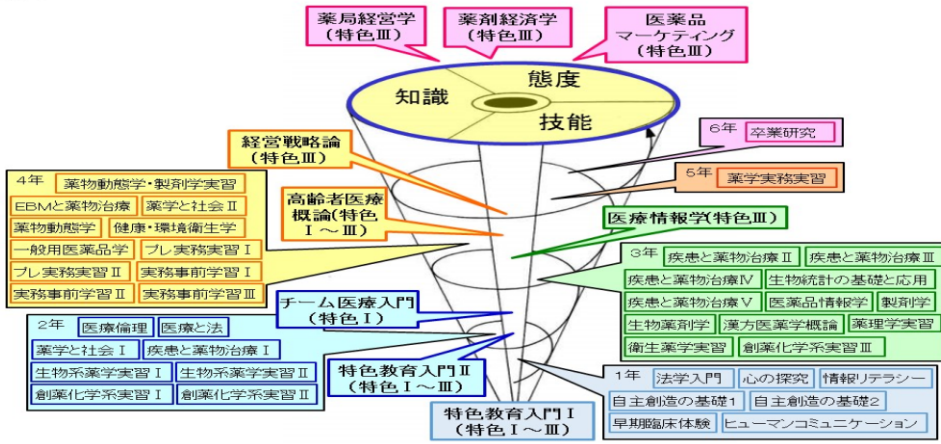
薬局経営学（特色Ⅲ）

薬剤経済学（特色Ⅲ）

医薬品マーケティング（特色Ⅲ）

知識

態度

技能

経営戦略論（特色Ⅲ）

6年 卒業研究

5年 薬学実務実習

高齢者医療概論（特色Ⅰ～Ⅲ）

医療情報学（特色Ⅲ）

4年
薬物動態学・製剤学実習
EBMと薬物治療
薬学と社会Ⅱ
薬物動態学
健康・環境衛生学
一般用医薬品学
プレ実務実習Ⅰ
プレ実務実習Ⅱ
実務事前学習Ⅰ
実務事前学習Ⅱ
実務事前学習Ⅲ

3年
疾患と薬物治療Ⅱ
疾患と薬物治療Ⅲ
疾患と薬物治療Ⅳ
生物統計の基礎と応用
疾患と薬物治療Ⅴ
医薬品情報学
製剤学
生物薬剤学
漢方医薬学概論
薬理学実習
衛生薬学実習
創薬化学系実習Ⅲ

チーム医療入門（特色Ⅰ）

2年
医療倫理
医療と法
薬学と社会Ⅰ
疾患と薬物治療Ⅰ
生物系薬学実習Ⅰ
生物系薬学実習Ⅱ
創薬化学系実習Ⅰ
創薬化学系実習Ⅱ

特色教育入門Ⅱ（特色Ⅰ～Ⅲ）

1年
法学入門
心の探究
情報リテラシー
自主創造の基礎1
自主創造の基礎2
早期臨床体験
ヒューマンコミュニケーション

特色教育入門Ⅰ（特色Ⅰ～Ⅲ）